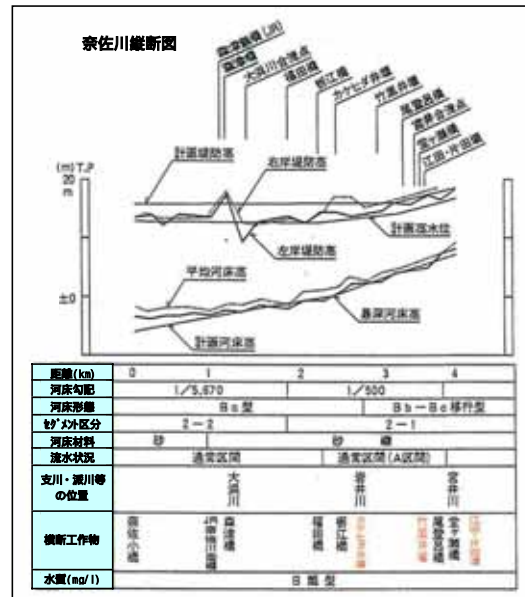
奈佐川縦断図

森本鉄橋(JR)
森本橋
大浜川合流点
福田橋
新江橋
カケヒゴ井堰
竹貫井堰
尾宮居橋
宮井合流点
宮ヶ瀬橋
江田・片田橋

(m)T.P
20
m

計画堤防高
右岸堤防高
左岸堤防高
計画高水位
平均河床高
最深河床高
計画河床高

±0

| 距離(km) | 0 | 1 | 2 | 3 | 4 |
|---|---|---|---|---|---|
| 河床勾配 | 1/5,670 | | | 1/500 | |
| 河床形態 | Bc型 | | | Bb－Bc移行型 | |
| セグメント区分 | 2－2 | | | 2－1 | |
| 河床材料 | 砂 | | | 砂 礫 | |
| 流水状況 | 通常区間 | | | 通常区間(A区間) | |
| 支川・派川等の位置 | | 大浜川 | | 岩井川 | 宮井川 |
| 横断工作物 | 奈佐小橋 | 4門樋門 森本橋 | 福田橋 | 新江橋 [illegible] | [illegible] 尾宮居橋 宮ヶ瀬橋 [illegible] |
| 水質(mg/l) | 日 風 型 | | | | |